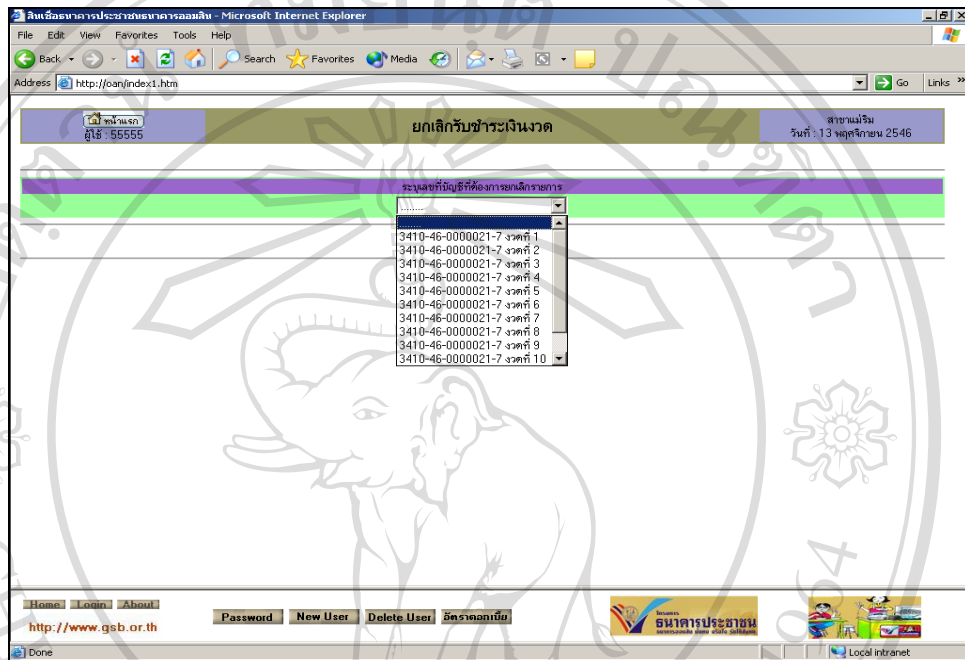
สินเชื่อธนาคารประชาชนธนาคารออมสิน - Microsoft Internet Explorer

File Edit View Favorites Tools Help

Back Search Favorites Media

Address http://oan/index1.htm Go Links

หน้าแรก
ผู้ใช้ : 55555

ยกเลิกรับชำระเงินงวด

สาขาแม่ริม
วันที่ : 13 พฤศจิกายน 2546

ระบุเลขที่บัญชีที่ต้องการยกเลิกรายการ

.......

3410-46-0000021-7 งวดที่ 1
3410-46-0000021-7 งวดที่ 2
3410-46-0000021-7 งวดที่ 3
3410-46-0000021-7 งวดที่ 4
3410-46-0000021-7 งวดที่ 5
3410-46-0000021-7 งวดที่ 6
3410-46-0000021-7 งวดที่ 7
3410-46-0000021-7 งวดที่ 8
3410-46-0000021-7 งวดที่ 9
3410-46-0000021-7 งวดที่ 10

Home Login About
http://www.gsb.or.th

Password New User Delete User อัตราดอกเบี้ย

ธนาคารประชาชน

Done Local intranet